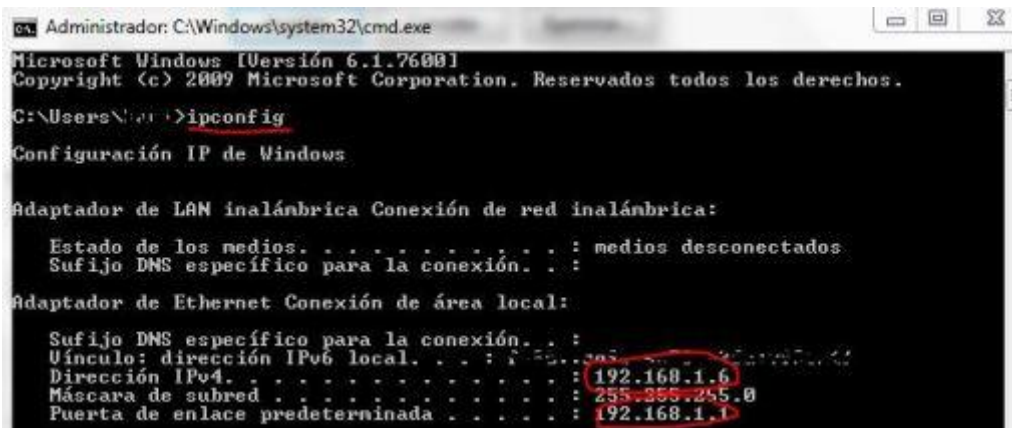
Administrador: C:\Windows\system32\cmd.exe

Microsoft Windows [Versión 6.1.7600]
Copyright (c) 2009 Microsoft Corporation. Reservados todos los derechos.

C:\Users\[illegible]>ipconfig

Configuración IP de Windows

Adaptador de LAN inalámbrica Conexión de red inalámbrica:

Estado de los medios. . . . . . . . . . . : medios desconectados
Sufijo DNS específico para la conexión. . :

Adaptador de Ethernet Conexión de área local:

Sufijo DNS específico para la conexión. . :
Vínculo: dirección IPv6 local. . . : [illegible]
Dirección IPv4. . . . . . . . . . . . . . : 192.168.1.6
Máscara de subred . . . . . . . . . . . . : 255.255.255.0
Puerta de enlace predeterminada . . . . . : 192.168.1.1